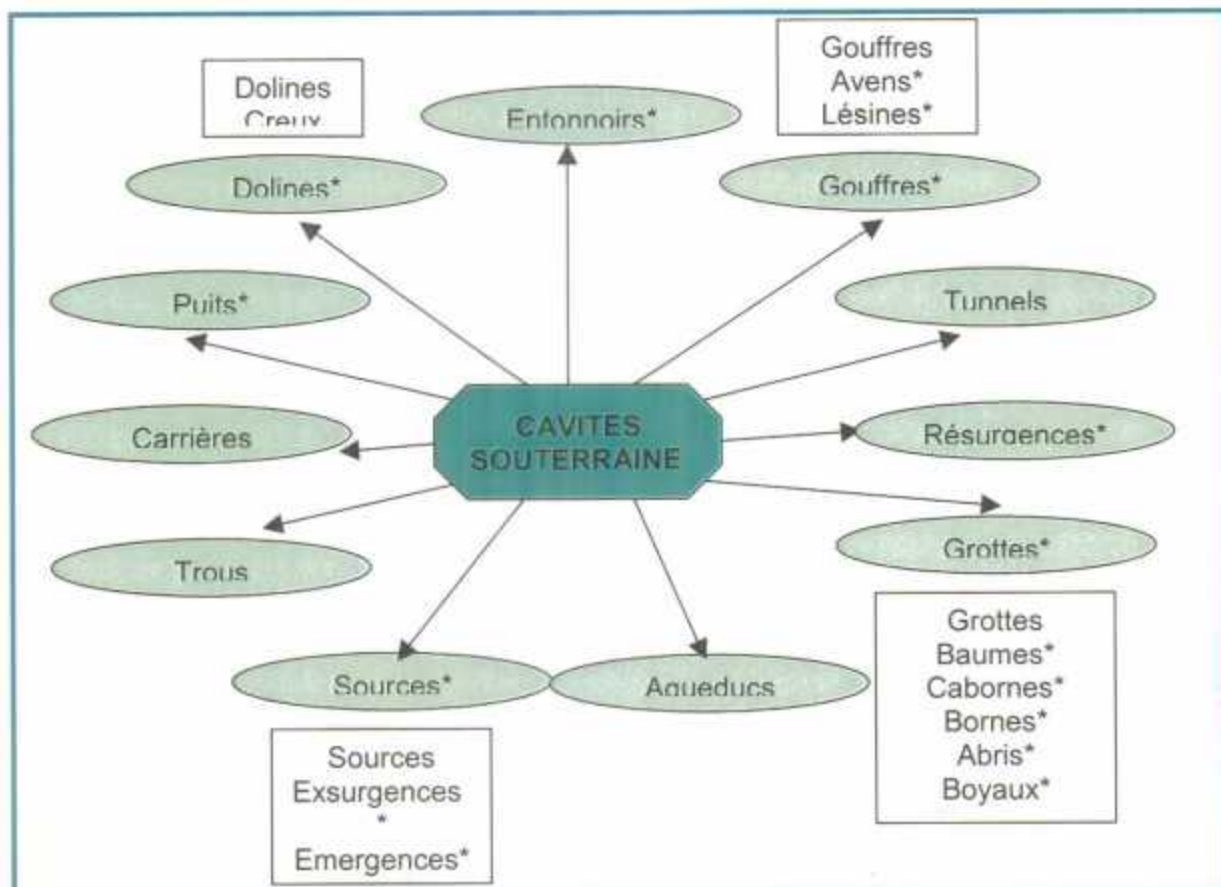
Dolines
Creux

Entonnoirs*

Gouffres
Avens*
Lésines*

Dolines*

Gouffres*

Puits*

Tunnels

Carrières

CAVITES SOUTERRAINE

Résurgences*

Grottes*

Trous

Sources*

Aqueducs

Grottes
Baumes*
Cabornes*
Bornes*
Abris*
Boyaux*

Sources
Exsurgences
*
Emergences*